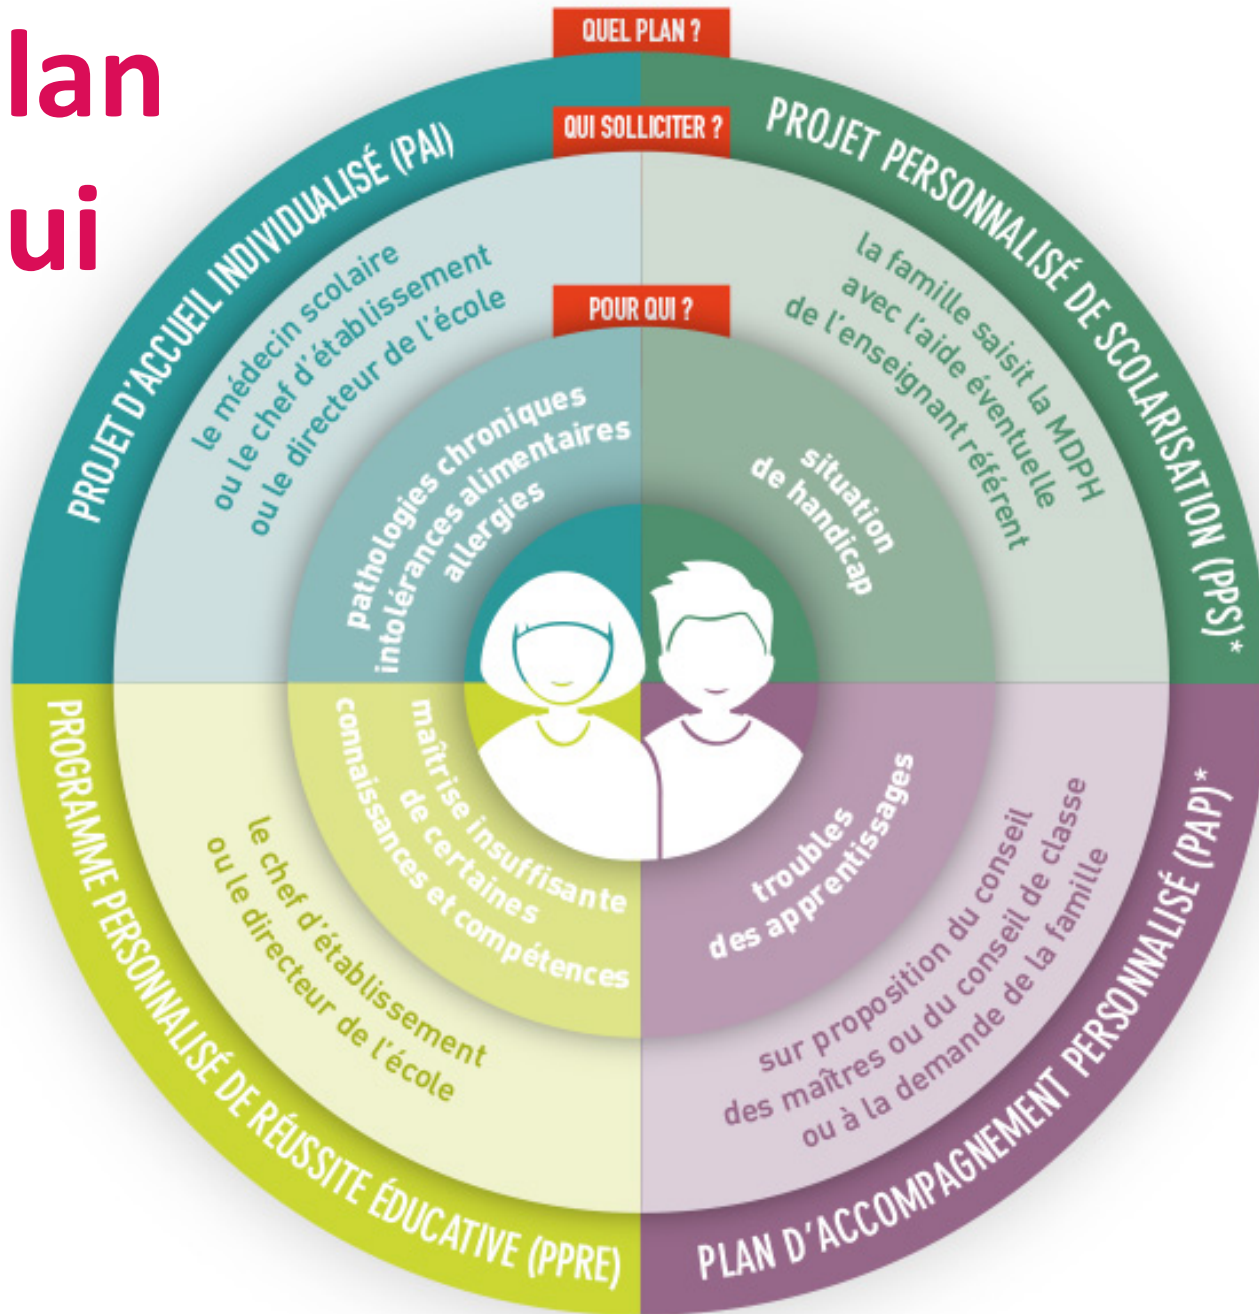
lan
ui

QUEL PLAN ?

QUI SOLLICITER ?

POUR QUI ?

PROJET D'ACCUEIL INDIVIDUALISÉ (PAI)

le médecin scolaire ou le chef d'établissement ou le directeur de l'école

pathologies chroniques intolérances alimentaires allergies

PROJET PERSONNALISÉ DE SCOLARISATION (PPS)*

la famille saisit la MDPH avec l'aide éventuelle de l'enseignant référent

situation de handicap

PROGRAMME PERSONNALISÉ DE RÉUSSITE ÉDUCATIVE (PPRE)

le chef d'établissement ou le directeur de l'école

maîtrise insuffisante de certaines connaissances et compétences

PLAN D'ACCOMPAGNEMENT PERSONNALISÉ (PAP)*

sur proposition du conseil des maîtres ou du conseil de classe ou à la demande de la famille

troubles des apprentissages